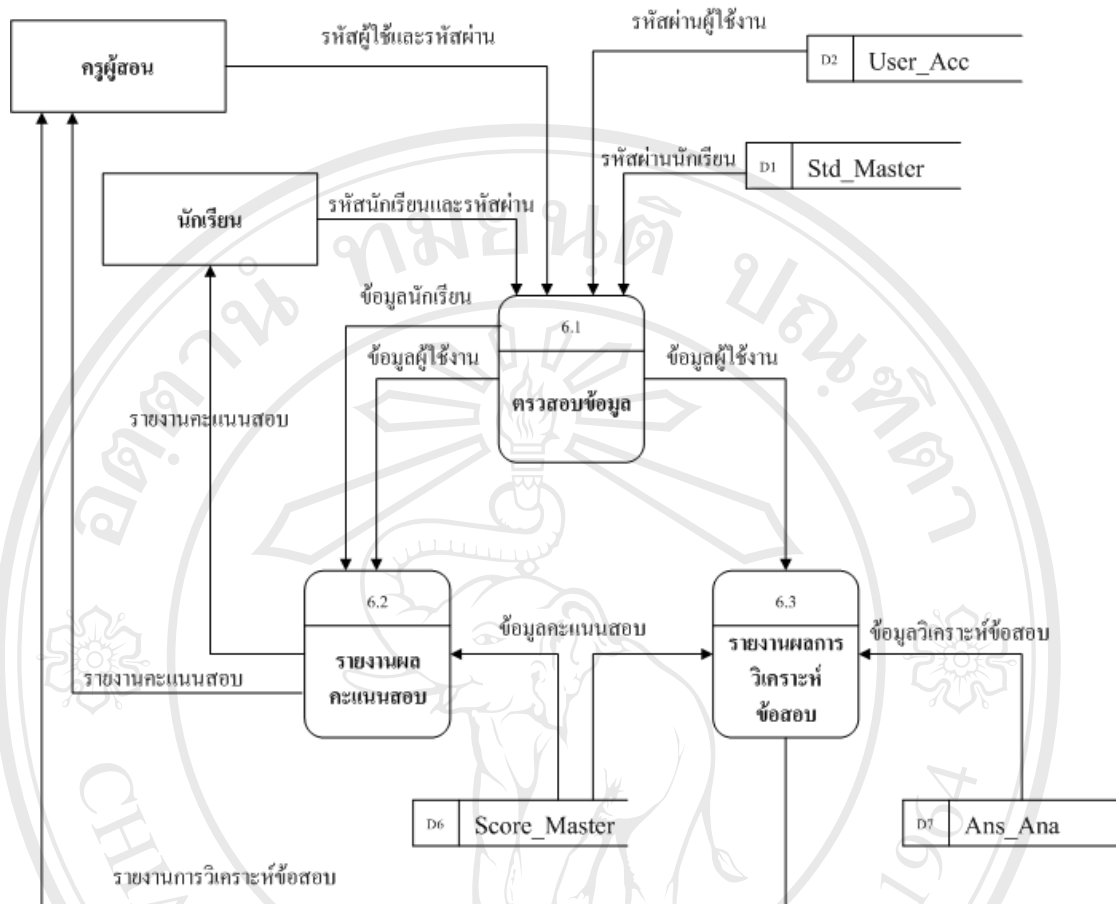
ครูผู้สอน

รหัสผู้ใช้และรหัสผ่าน

รหัสผ่านผู้ใช้งาน

D2 User_Acc

รหัสผ่านนักเรียน

D1 Std_Master

นักเรียน

รหัสนักเรียนและรหัสผ่าน

ข้อมูลนักเรียน

6.1

ตรวจสอบข้อมูล

ข้อมูลผู้ใช้งาน

ข้อมูลผู้ใช้งาน

รายงานคะแนนสอบ

6.2

รายงานผล คะแนนสอบ

ข้อมูลคะแนนสอบ

6.3

รายงานผลการ วิเคราะห์ ข้อสอบ

ข้อมูลวิเคราะห์ข้อสอบ

รายงานคะแนนสอบ

D6 Score_Master

D7 Ans_Ana

รายงานการวิเคราะห์ข้อสอบ